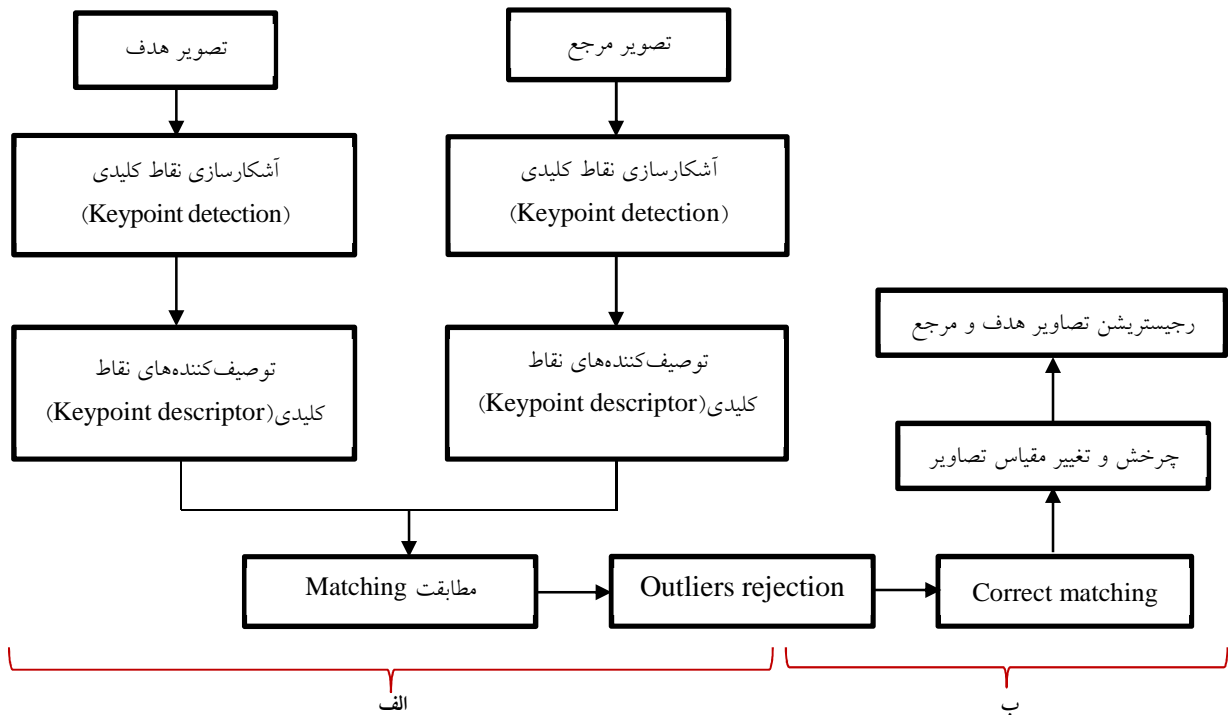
تصویر هدف

تصویر مرجع

آشکارسازی نقاط کلیدی (Keypoint detection)

آشکارسازی نقاط کلیدی (Keypoint detection)

توصیف‌کننده‌های نقاط کلیدی(Keypoint descriptor)

توصیف‌کننده‌های نقاط کلیدی(Keypoint descriptor)

رجیستریشن تصاویر هدف و مرجع

چرخش و تغییر مقیاس تصاویر

مطابقت Matching

Outliers rejection

Correct matching

الف

ب